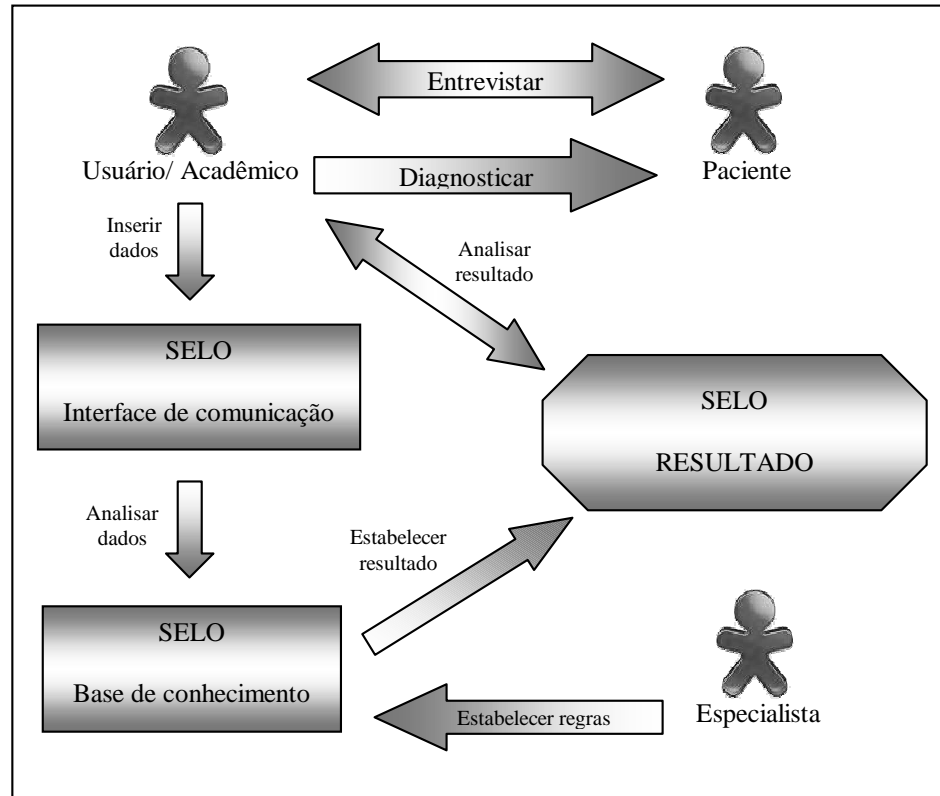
Entrevistar

Usuário/ Acadêmico

Diagnosticar

Paciente

Inserir dados

Analisar resultado

SELO

Interface de comunicação

SELO

RESULTADO

Analisar dados

Estabelecer resultado

SELO

Base de conhecimento

Estabelecer regras

Especialista